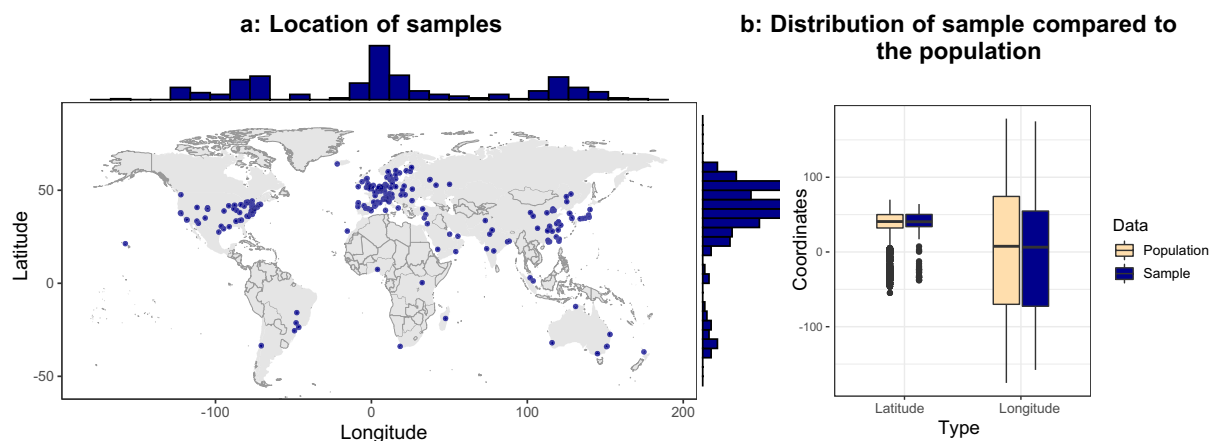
a: Location of samples

Latitude

50

0

-50

-100

0

100

200

Longitude

b: Distribution of sample compared to the population

Coordinates

100

0

-100

Latitude

Longitude

Type

Data

Population

Sample